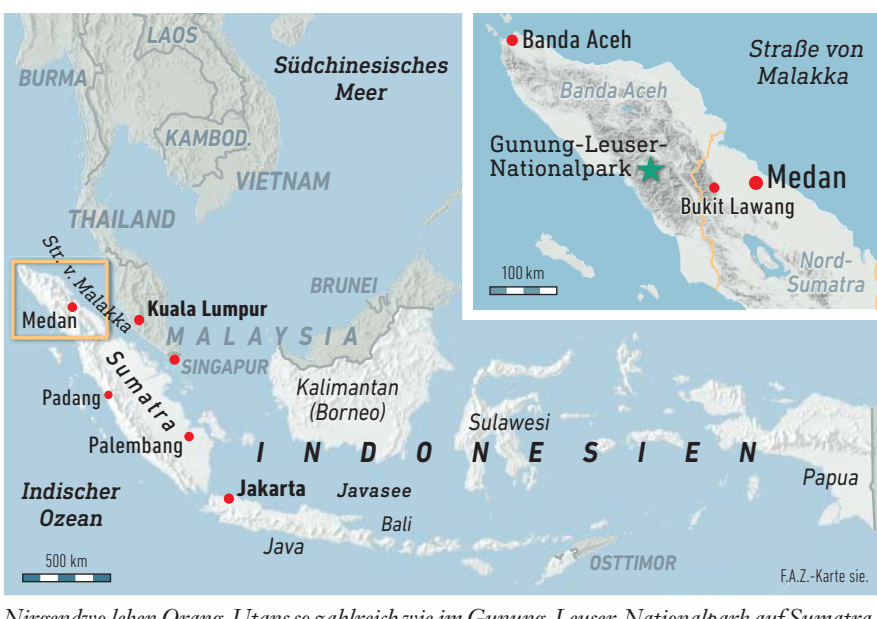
LAOS
BURMA
Südchinesisches Meer
KAMBOD.
VIETNAM
THAILAND
Str. v. Malakka
BRUNEI
Medan
Kuala Lumpur
MALAYSIA
SINGAPUR
Sumatra
Padang
Kalimantan (Borneo)
Sulawesi
Palembang
INDONESIEN
Papua
Indischer Ozean
Jakarta
Javasee
Bali
Java
OSTTIMOR
500 km
F.A.Z.-Karte sie.

Banda Aceh
Straße von Malakka
Banda Aceh
Gunung-Leuser-Nationalpark
Medan
Bukit Lawang
100 km
Nord-Sumatra

Nirgendwo leben Orang-Utans so zahlreich wie im Gunung-Leuser-Nationalpark auf Sumatra